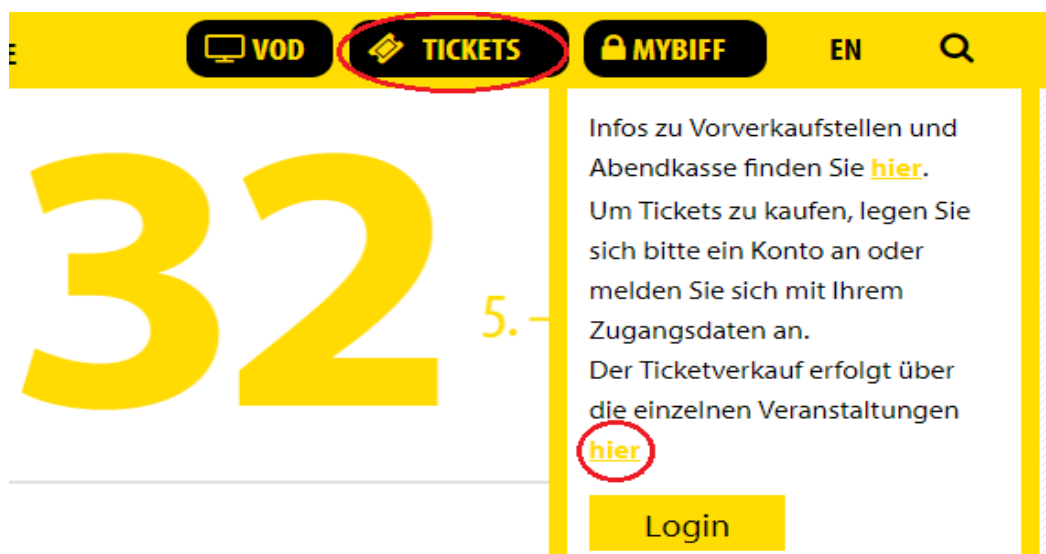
E VOD TICKETS MYBIFF EN

32

5. –

Infos zu Vorverkaufstellen und Abendkasse finden Sie hier.
Um Tickets zu kaufen, legen Sie sich bitte ein Konto an oder melden Sie sich mit Ihrem Zugangsdaten an.
Der Ticketverkauf erfolgt über die einzelnen Veranstaltungen hier

Login